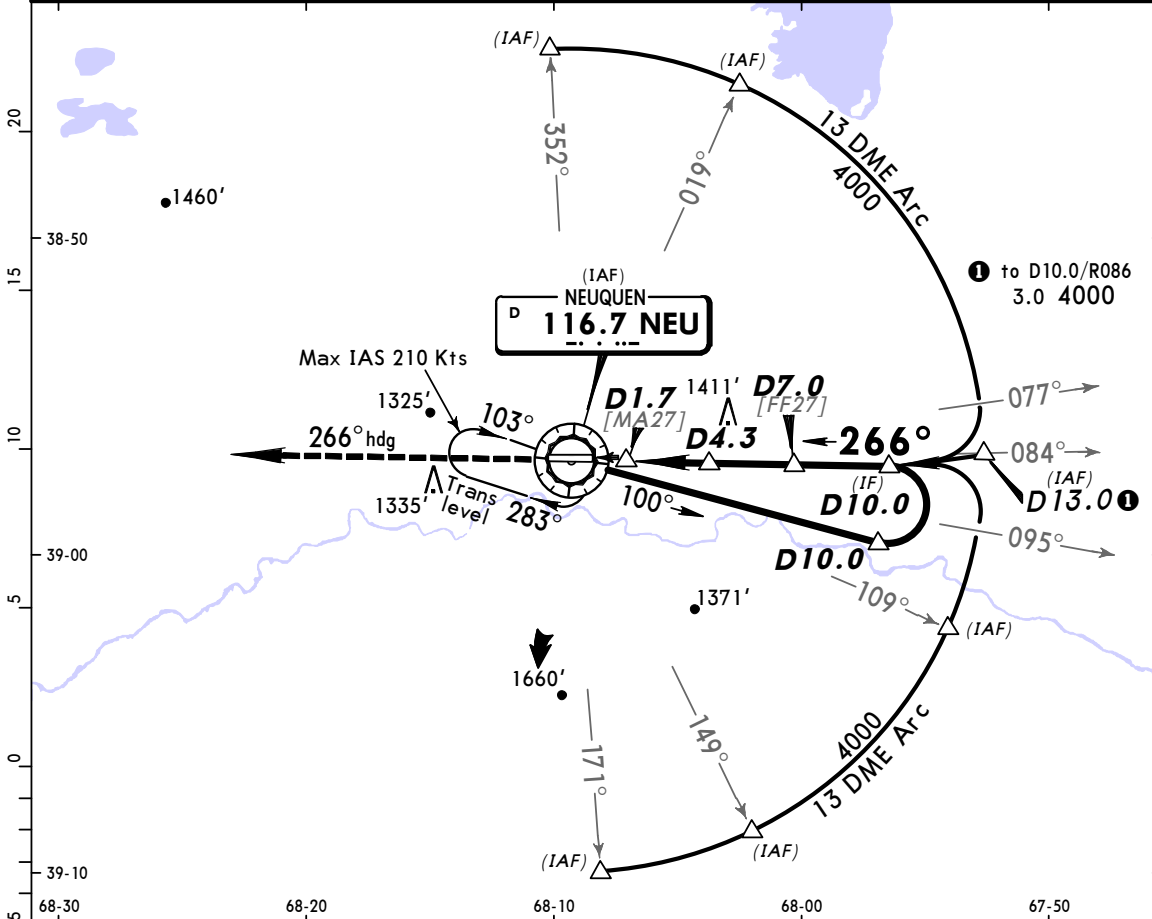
(IAF)
(IAF)
352°
019°
13 DME Arc
4000
20
1460'
38-50
15
❶ to D10.0/R086
3.0 4000
(IAF)
NEUQUEN
D
116.7 NEU
Max IAS 210 Kts
1325'
103°
D1.7
[MA27]
1411'
D7.0
[FF27]
077°
10
266°hdg
D4.3
266°
084°
(IAF)
(IF)
D13.0❶
1335'
Trans level
283°
100°
D10.0
095°
39-00
D10.0
5
1371'
109°
(IAF)
1660'
149°
171°
4000
13 DME Arc
0
(IAF)
(IAF)
39-10
68-30
68-20
68-10
68-00
67-50